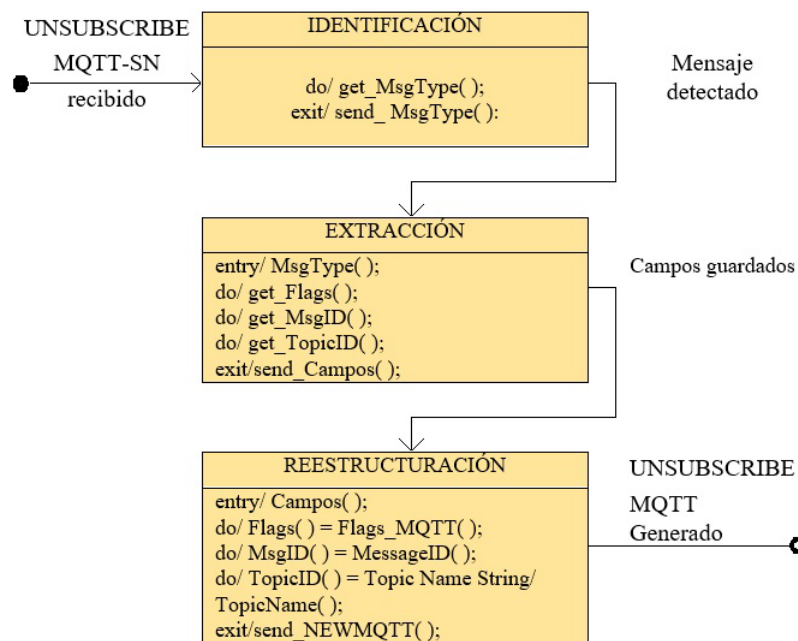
UNSUBSCRIBE
MQTT-SN
recibido

IDENTIFICACIÓN

do/ get_MsgType( );
exit/ send_ MsgType( ):

Mensaje
detectado

EXTRACCIÓN

entry/ MsgType( );
do/ get_Flags( );
do/ get_MsgID( );
do/ get_TopicID( );
exit/send_Campos( );

Campos guardados

REESTRUCTURACIÓN

entry/ Campos( );
do/ Flags( ) = Flags_MQTT( );
do/ MsgID( ) = MessageID( );
do/ TopicID( ) = Topic Name String/
TopicName( );
exit/send_NEWMQTT( );

UNSUBSCRIBE
MQTT
Generado